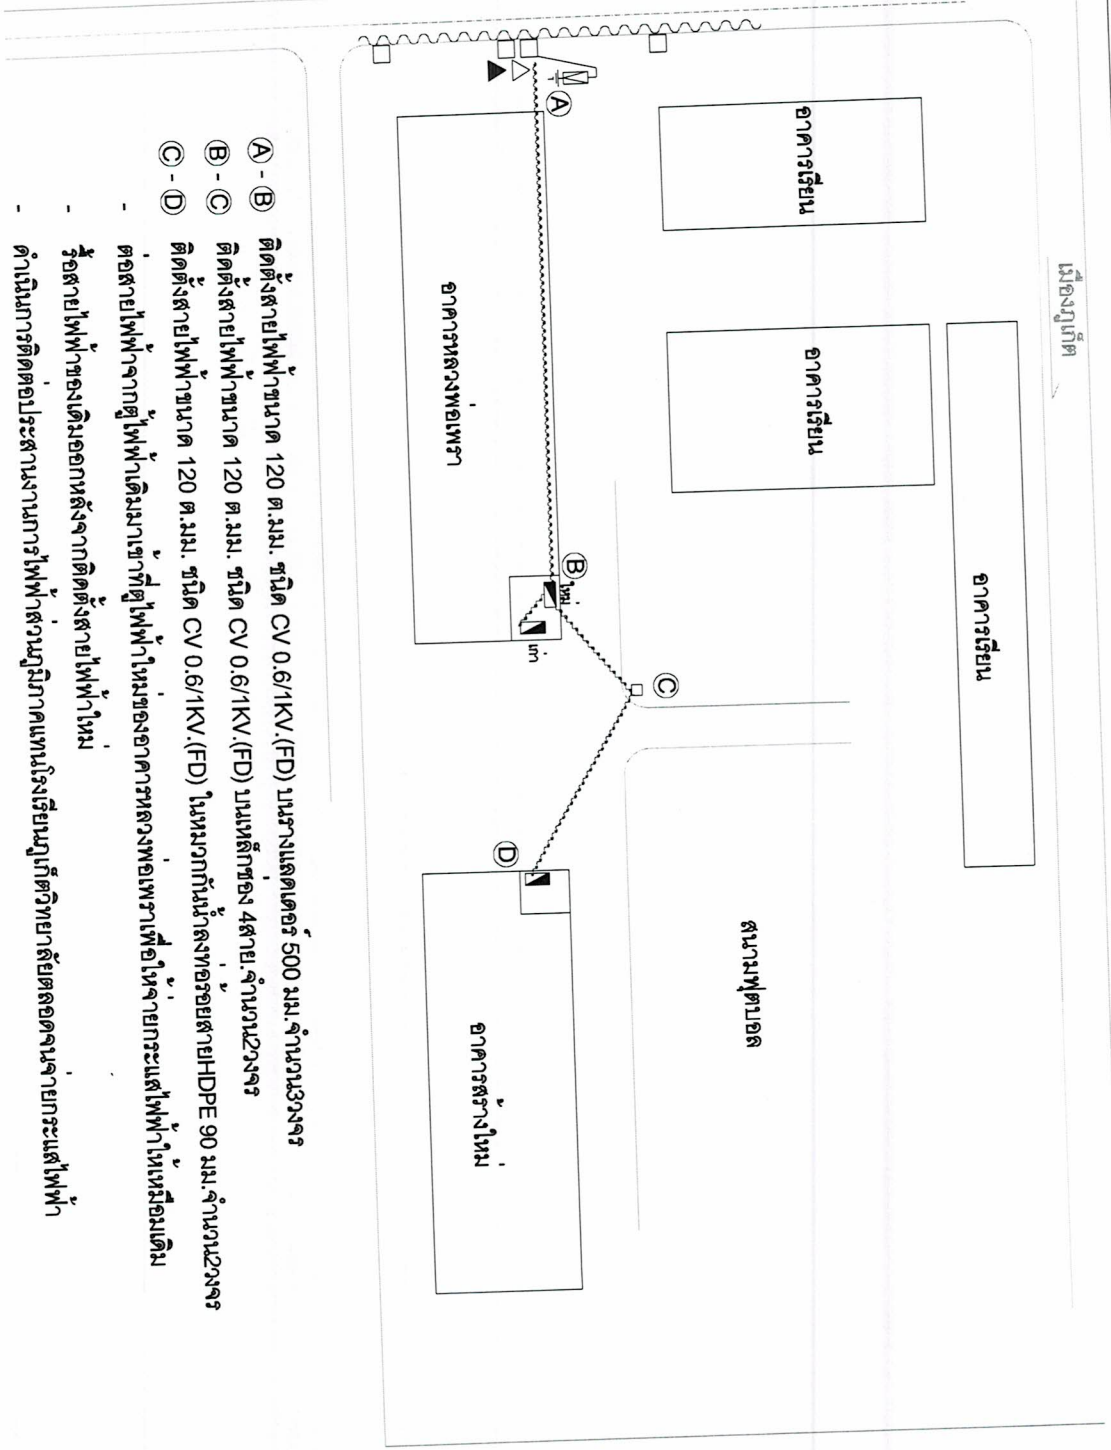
เมืองภูเก็ต

อาคารเรียน

อาคารเรียน

อาคารเรียน

อาคารหลวงพ่อเพรา

สนามฟุตบอล

อาคารสร้างใหม่

Ⓐ

Ⓑ

ใหม่

เก่า

Ⓒ

Ⓓ

Ⓐ - Ⓑ ติดตั้งสายไฟฟ้าขนาด 120 ต.มม. ชนิด CV 0.6/1KV.(FD) บนรางเคเบิ้ลเทรย์ 500 มม. จำนวน3วงจร

Ⓑ - Ⓒ ติดตั้งสายไฟฟ้าขนาด 120 ต.มม. ชนิด CV 0.6/1KV.(FD) บนเหล็กฉาก 4สาย. จำนวน2วงจร

Ⓒ - Ⓓ ติดตั้งสายไฟฟ้าขนาด 120 ต.มม. ชนิด CV 0.6/1KV.(FD) ในหมวกกันน้ำลงท่อร้อยสายHDPE 90 มม. จำนวน2วงจร

- ตอสายไฟฟ้าจากตู้ไฟฟ้าเดิมมาเข้าตู้ไฟฟ้าใหม่ของอาคารหลวงพ่อเพราเพื่อให้จ่ายกระแสไฟฟ้าไปเหมือนเดิม

- รื้อสายไฟฟ้าของเดิมออกหลังจากติดตั้งสายไฟฟ้าใหม่

- ดำเนินการติดต่อประสานงานการไฟฟ้าส่วนภูมิภาคแทนโรงเรียนภูเก็ตวิทยาลัยตลอดจนจ่ายกระแสไฟฟ้า